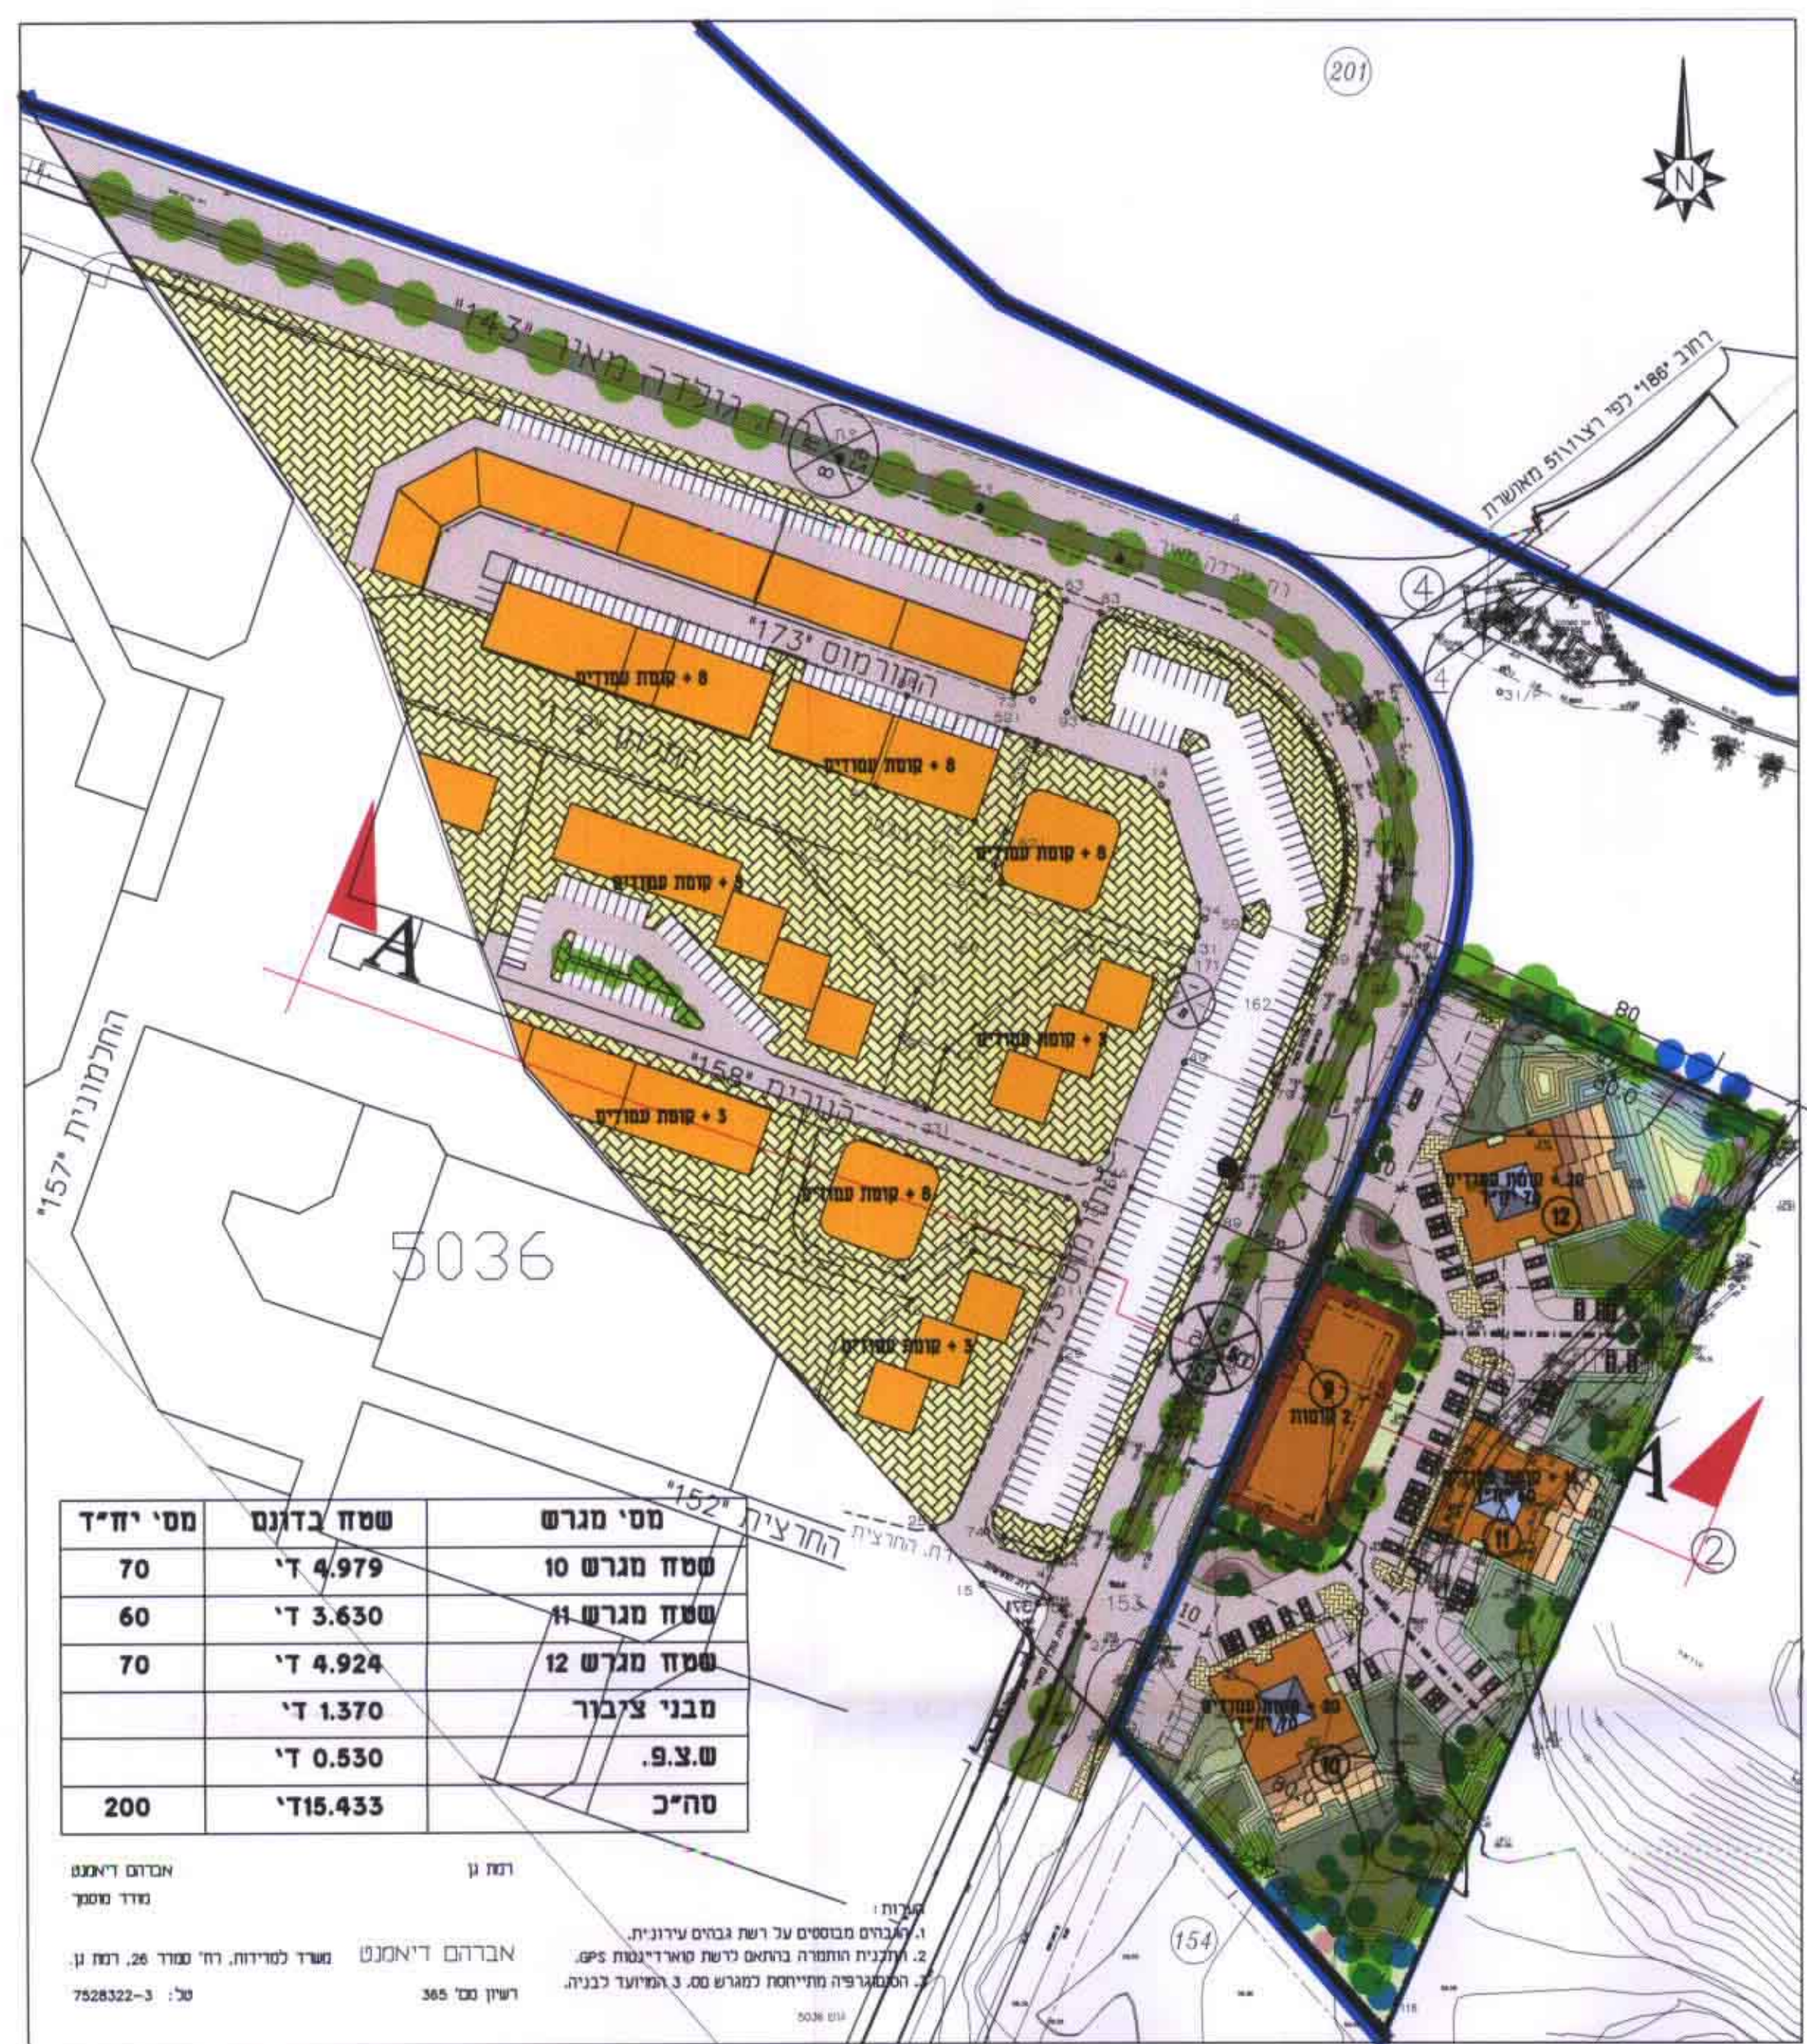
201

N

רח' גולדה מאיר "143"

רחוב "186" לפי רצ/1/51 מאושרת

4

4

ההורמוס "173"

8 + קומת עמודים

8 + קומת עמודים

8 + קומת עמודים

8 + קומת עמודים

3 + קומת עמודים

הגרניום "158"

3 + קומת עמודים

8 + קומת עמודים

3 + קומת עמודים

A

A

החלמונית "157"

5036

החרצית "152"

רח' החרצית

162

153

80

12

9

11

10

2

154

| מס' מגרש | שטח בדונם | מס' יח"ד |
|---|---|---|
| שטח מגרש 10 | 4.979 ד' | 70 |
| שטח מגרש 11 | 3.630 ד' | 60 |
| שטח מגרש 12 | 4.924 ד' | 70 |
| מבני ציבור | 1.370 ד' | |
| ש.צ.פ. | 0.530 ד' | |
| סה"כ | 15.433 ד' | 200 |

אברהם דיאמנט
מודד מוסמך

רמת גן

אברהם דיאמנט משרד למדידות, רח' סמדר 26, רמת גן.
רשיון מס' 365 טל: 7528322-3

הערות:
1. הגבהים מבוססים על רשת גבהים עירונית.
2. התכנית הותמרה בהתאם לרשת קואורדינטות GPS.
3. הטופוגרפיה מתייחסת למגרש מס. 3 המיועד לבניה.

5036